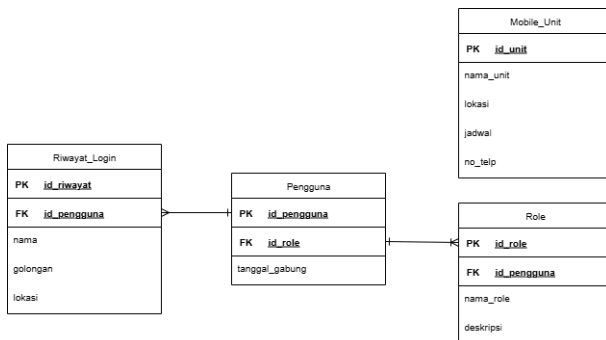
Mobile_Unit

PK id_unit

nama_unit

lokasi

jadwal

no_telp

Riwayat_Login

PK id_riwayat

FK id_pengguna

nama

golongan

lokasi

Pengguna

PK id_pengguna

FK id_role

tanggal_gabung

Role

PK id_role

FK id_pengguna

nama_role

deskripsi